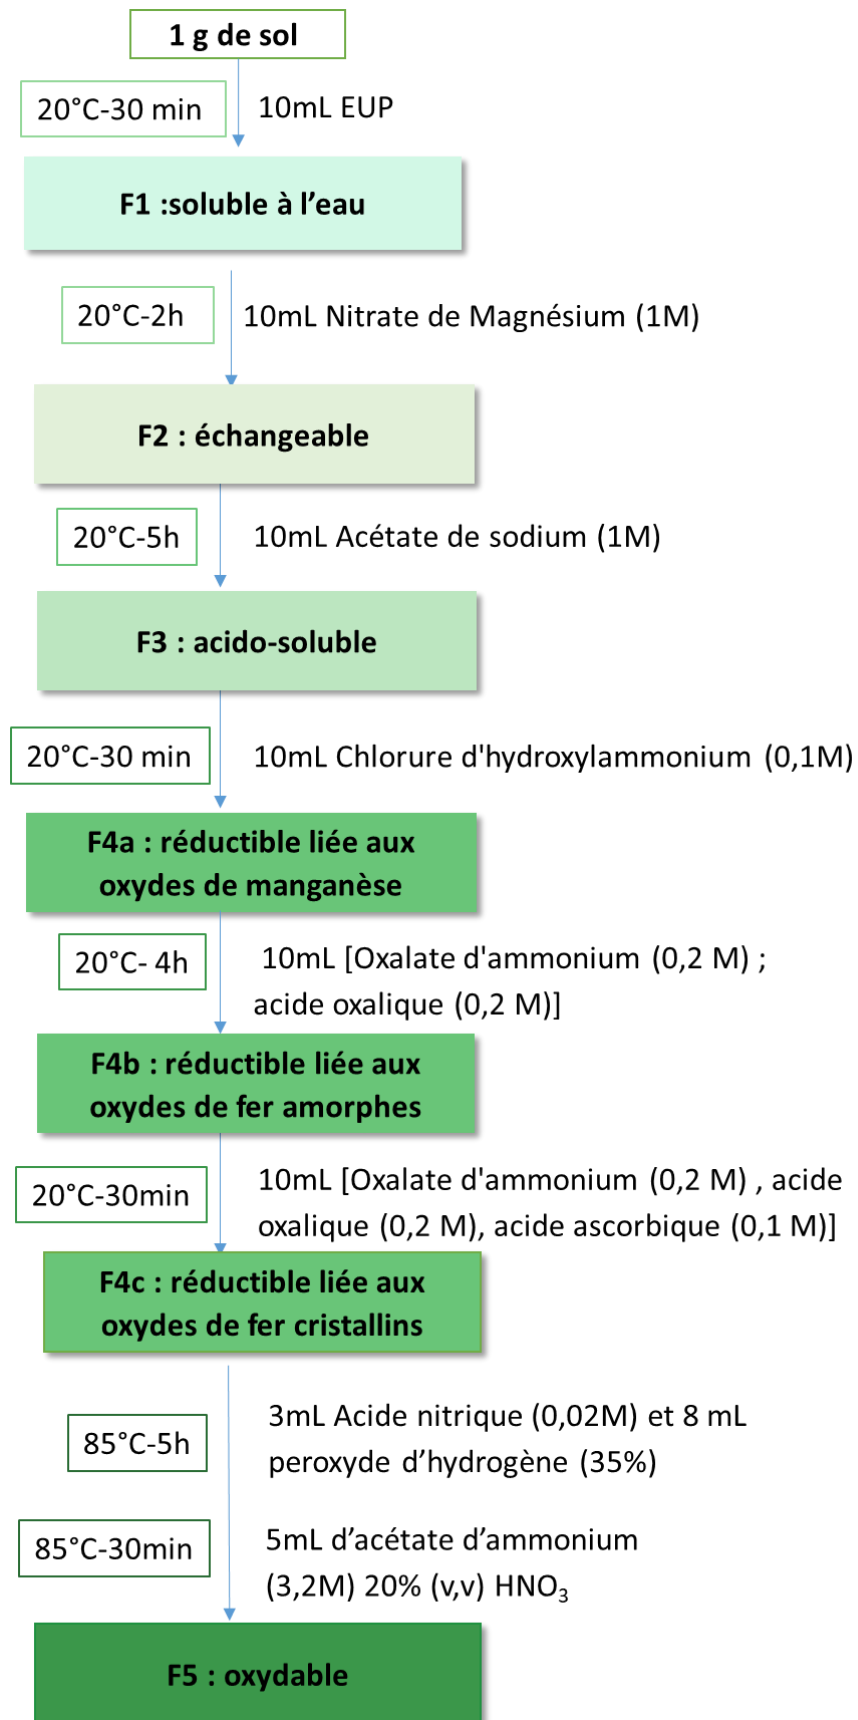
1 g de sol

20°C-30 min

10mL EUP

F1 :soluble à l’eau

20°C-2h

10mL Nitrate de Magnésium (1M)

F2 : échangeable

20°C-5h

10mL Acétate de sodium (1M)

F3 : acido-soluble

20°C-30 min

10mL Chlorure d'hydroxylammonium (0,1M)

F4a : réductible liée aux oxydes de manganèse

20°C- 4h

10mL [Oxalate d'ammonium (0,2 M) ; acide oxalique (0,2 M)]

F4b : réductible liée aux oxydes de fer amorphes

20°C-30min

10mL [Oxalate d'ammonium (0,2 M) , acide oxalique (0,2 M), acide ascorbique (0,1 M)]

F4c : réductible liée aux oxydes de fer cristallins

85°C-5h

3mL Acide nitrique (0,02M) et 8 mL peroxyde d’hydrogène (35%)

85°C-30min

5mL d’acétate d’ammonium (3,2M) 20% (v,v) $HNO_3$

F5 : oxydable